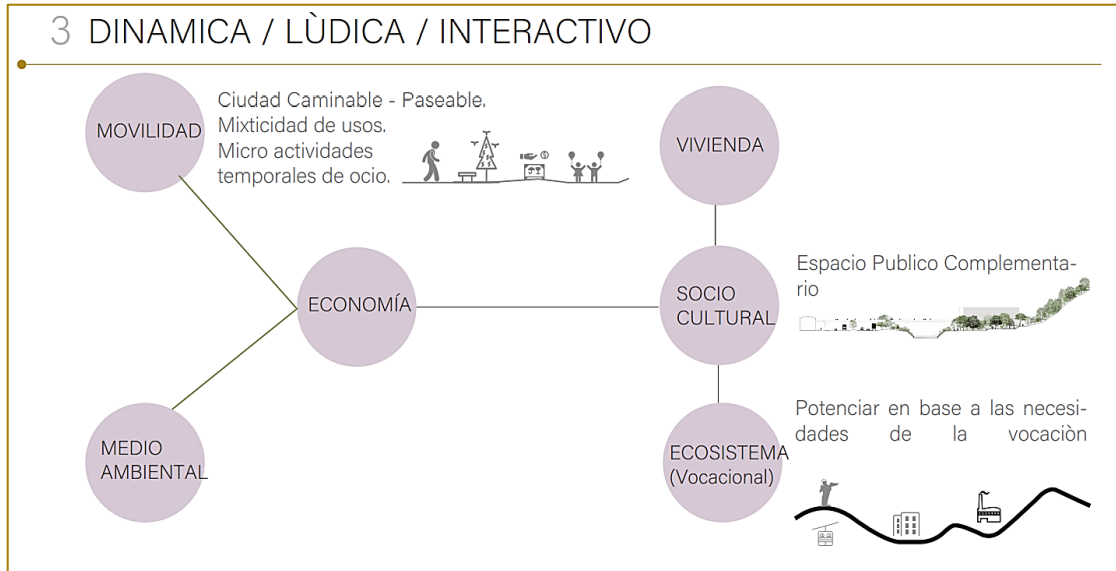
3 DINAMICA / LÙDICA / INTERACTIVO

MOVILIDAD

Ciudad Caminable - Paseable. Mixticidad de usos. Micro actividades temporales de ocio.

VIVIENDA

ECONOMÍA

SOCIO CULTURAL

Espacio Publico Complementario

MEDIO AMBIENTAL

ECOSISTEMA (Vocacional)

Potenciar en base a las necesidades de la vocaciòn